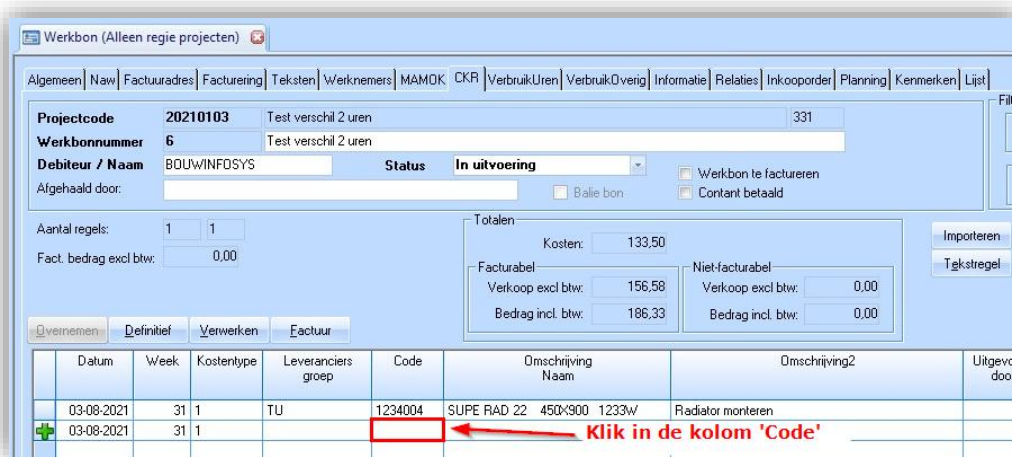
Werkbon (Alleen regie projecten)

Algemeen | Naw | Factuuradres | Facturering | Teksten | Werknemers | MAMOK | CKR | VerbruikUren | VerbruikOverig | Informatie | Relaties | Inkooporder | Planning | Kenmerken | Lijst

Projectcode 20210103 Test verschil 2 uren 331
Werkbonnummer 6 Test verschil 2 uren
Debiteur / Naam BOUWINFOSYS Status In uitvoering
Afgehaald door:
Balie bon
Werkbon te factureren
Contant betaald

Aantal regels: 1 1
Fact. bedrag excl btw: 0,00

Totalen
Kosten: 133,50
Facturabel
Verkoop excl btw: 156,58
Bedrag incl. btw: 186,33
Niet-facturabel
Verkoop excl btw: 0,00
Bedrag incl. btw: 0,00

Importeren
Tekstregel

Overnemen Definitief Verwerken Factuur

| | Datum | Week | Kostentype | Leveranciers groep | Code | Omschrijving Naam | Omschrijving2 | Uitgev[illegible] door |
|---|---|---|---|---|---|---|---|---|
| | 03-08-2021 | 31 | 1 | TU | 1234004 | SUPE RAD 22 450X900 1233W | Radiator monteren | |
| | 03-08-2021 | 31 | 1 | | | | | |

Klik in de kolom 'Code'